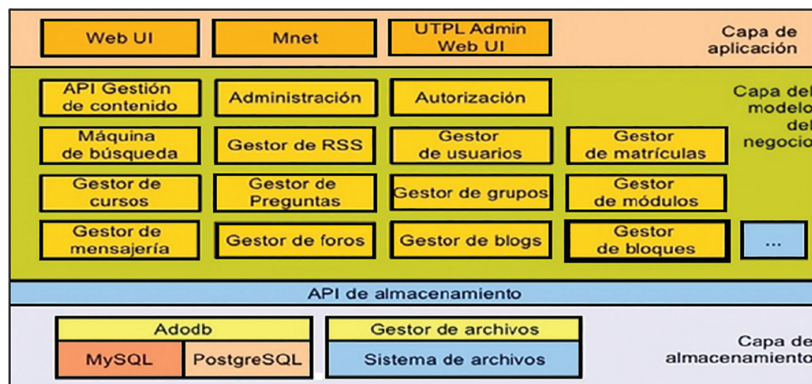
Web UI

Mnet

UTPL Admin Web UI

Capa de aplicación

API Gestión de contenido

Administración

Autorización

Capa del modelo del negocio

Máquina de búsqueda

Gestor de RSS

Gestor de usuarios

Gestor de matrículas

Gestor de cursos

Gestor de Preguntas

Gestor de grupos

Gestor de módulos

Gestor de mensajería

Gestor de foros

Gestor de blogs

Gestor de bloques

...

API de almacenamiento

Adodb

Gestor de archivos

MySQL

PostgreSQL

Sistema de archivos

Capa de almacenamiento